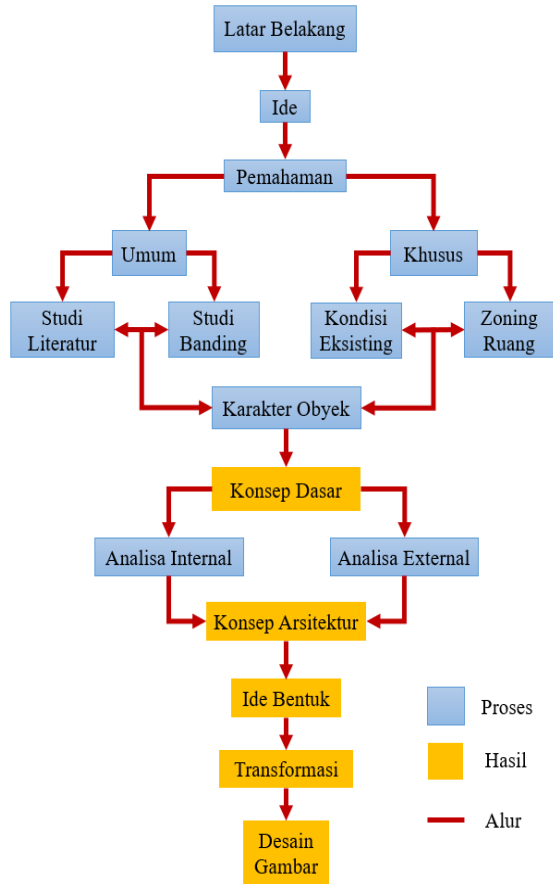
Latar Belakang

Ide

Pemahaman

Umum

Khusus

Studi Literatur

Studi Banding

Kondisi Eksisting

Zoning Ruang

Karakter Obyek

Konsep Dasar

Analisa Internal

Analisa External

Konsep Arsitektur

Ide Bentuk

Transformasi

Desain Gambar

Proses

Hasil

Alur